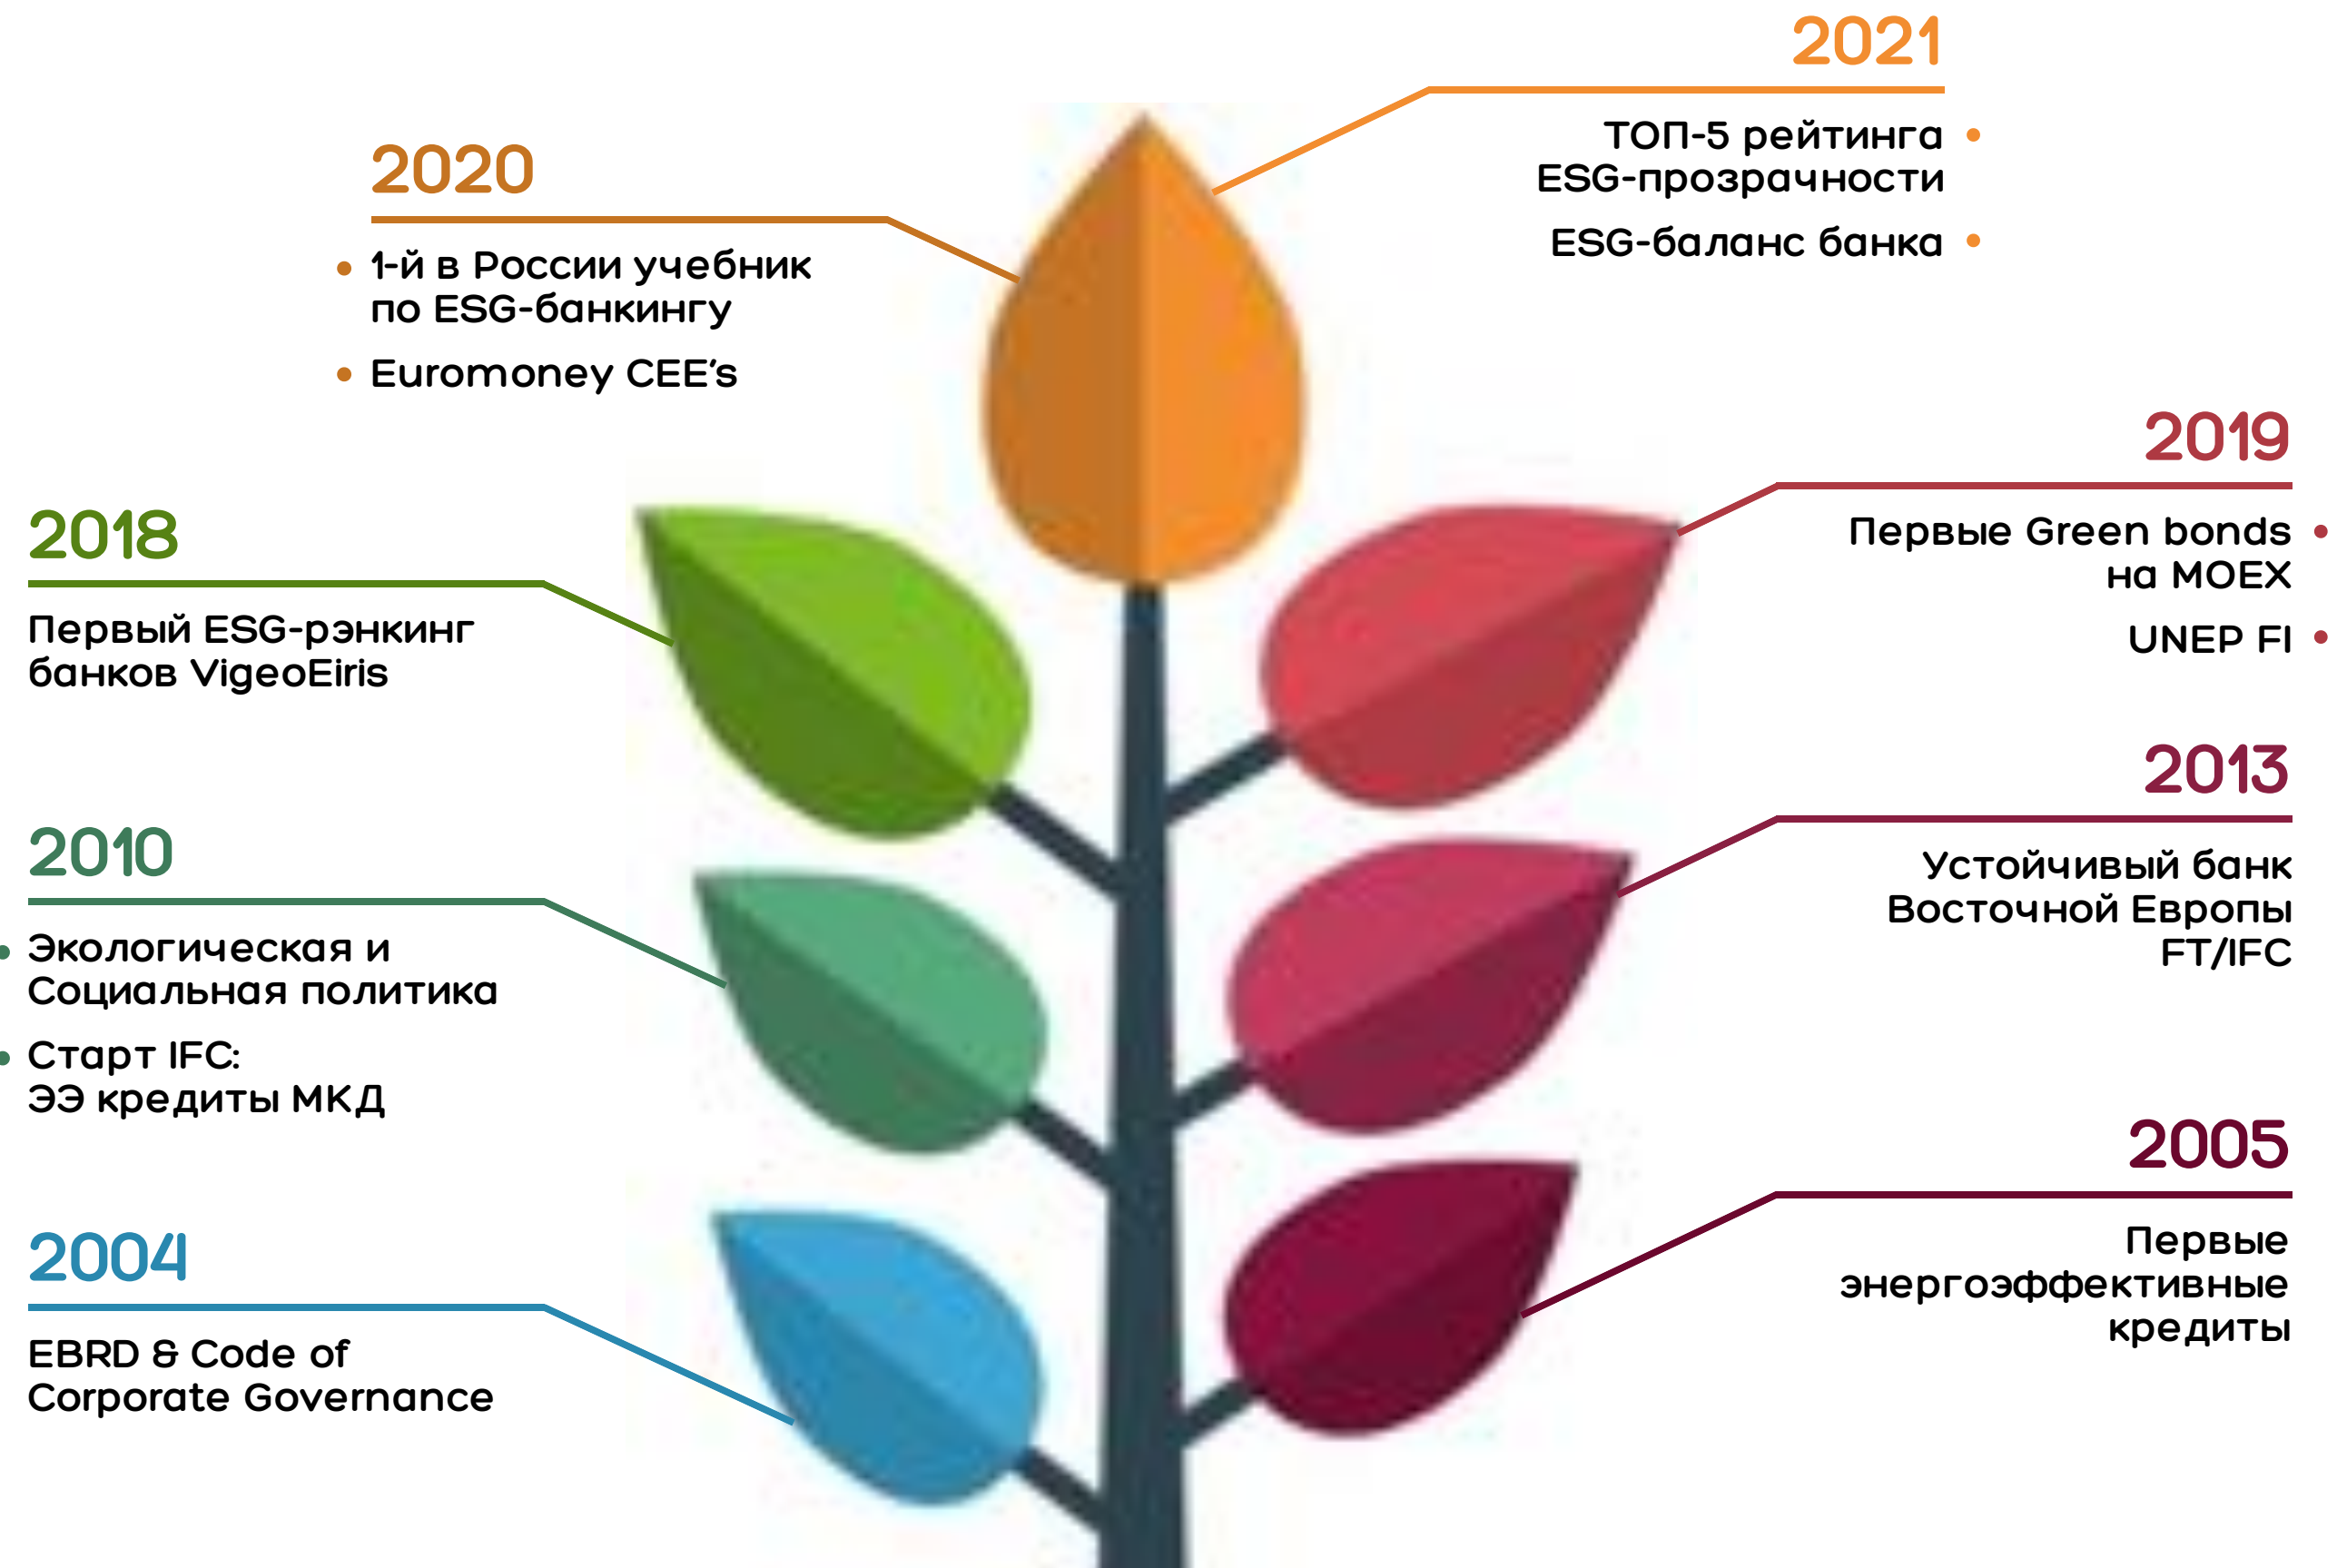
2021

ТОП-5 рейтинга ESG-прозрачности

ESG-баланс банка

2020

1-й в России учебник по ESG-банкингу

Euromoney CEE's

2019

Первые Green bonds на MOEX

UNEP FI

2018

Первый ESG-рэнкинг банков VigeoEiris

2013

Устойчивый банк Восточной Европы FT/IFC

2010

Экологическая и Социальная политика

Старт IFC: ЭЭ кредиты МКД

2005

Первые энергоэффективные кредиты

2004

EBRD & Code of Corporate Governance